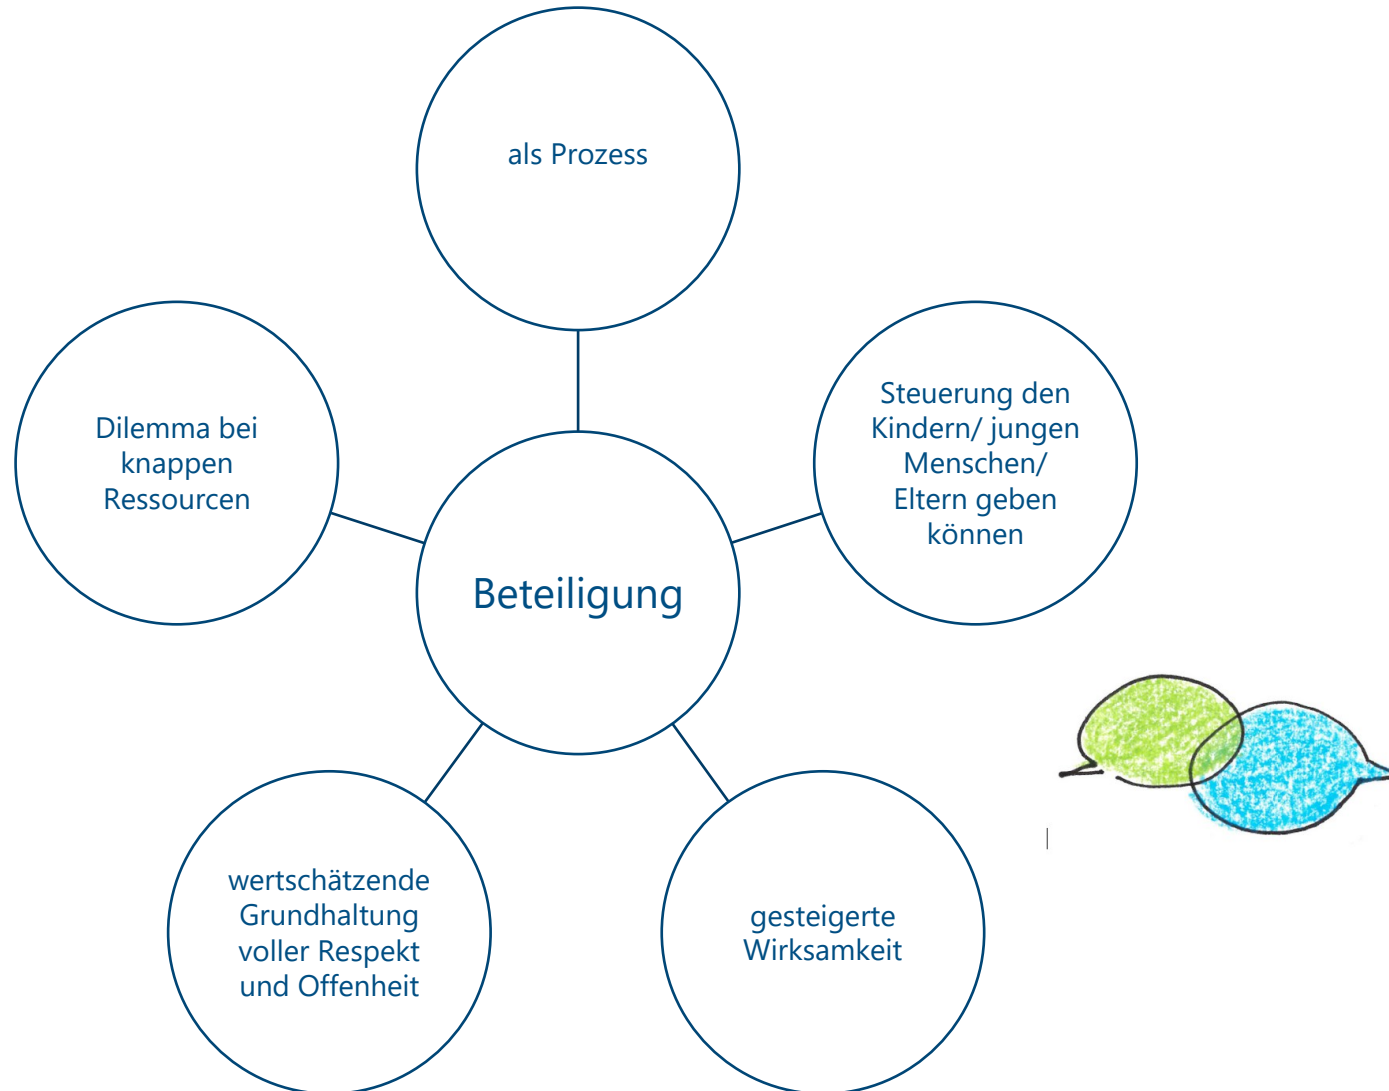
als Prozess

Dilemma bei knappen Ressourcen

Beteiligung

Steuerung den Kindern/ jungen Menschen/ Eltern geben können

wertschätzende Grundhaltung voller Respekt und Offenheit

gesteigerte Wirksamkeit